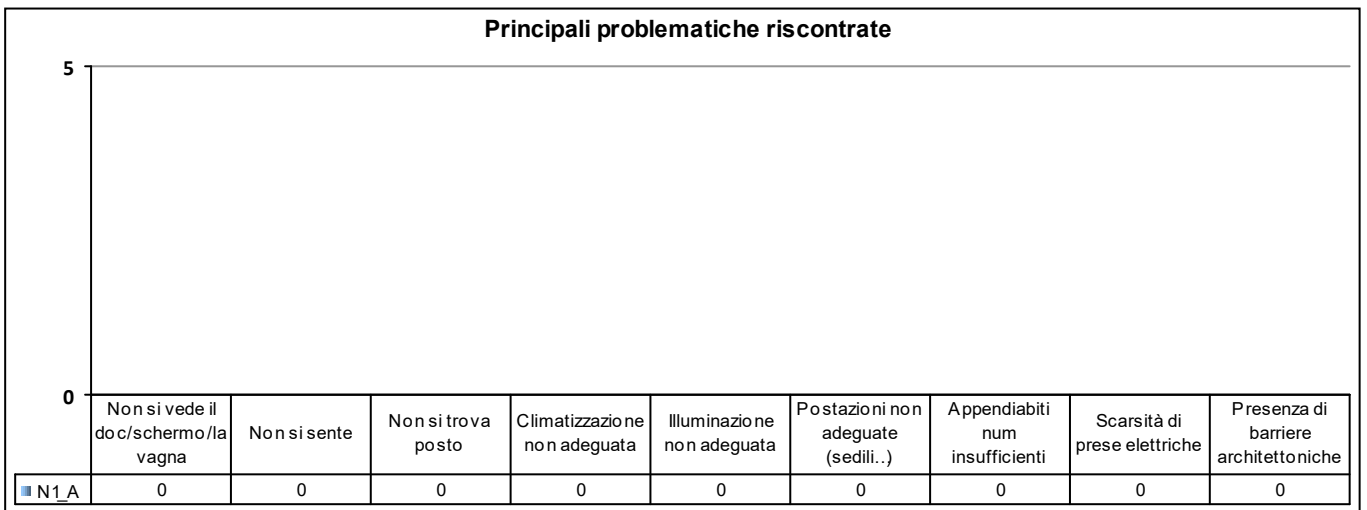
Principali problematiche riscontrate

5

0

| | Non si vede il doc/schermo/lavagna | Non si sente | Non si trova posto | Climatizzazione non adeguata | Illuminazione non adeguata | Postazioni non adeguate (sedili..) | Appendiabiti num insufficienti | Scarsità di prese elettriche | Presenza di barriere architettoniche |
|---|---|---|---|---|---|---|---|---|---|
| N1_A | 0 | 0 | 0 | 0 | 0 | 0 | 0 | 0 | 0 |